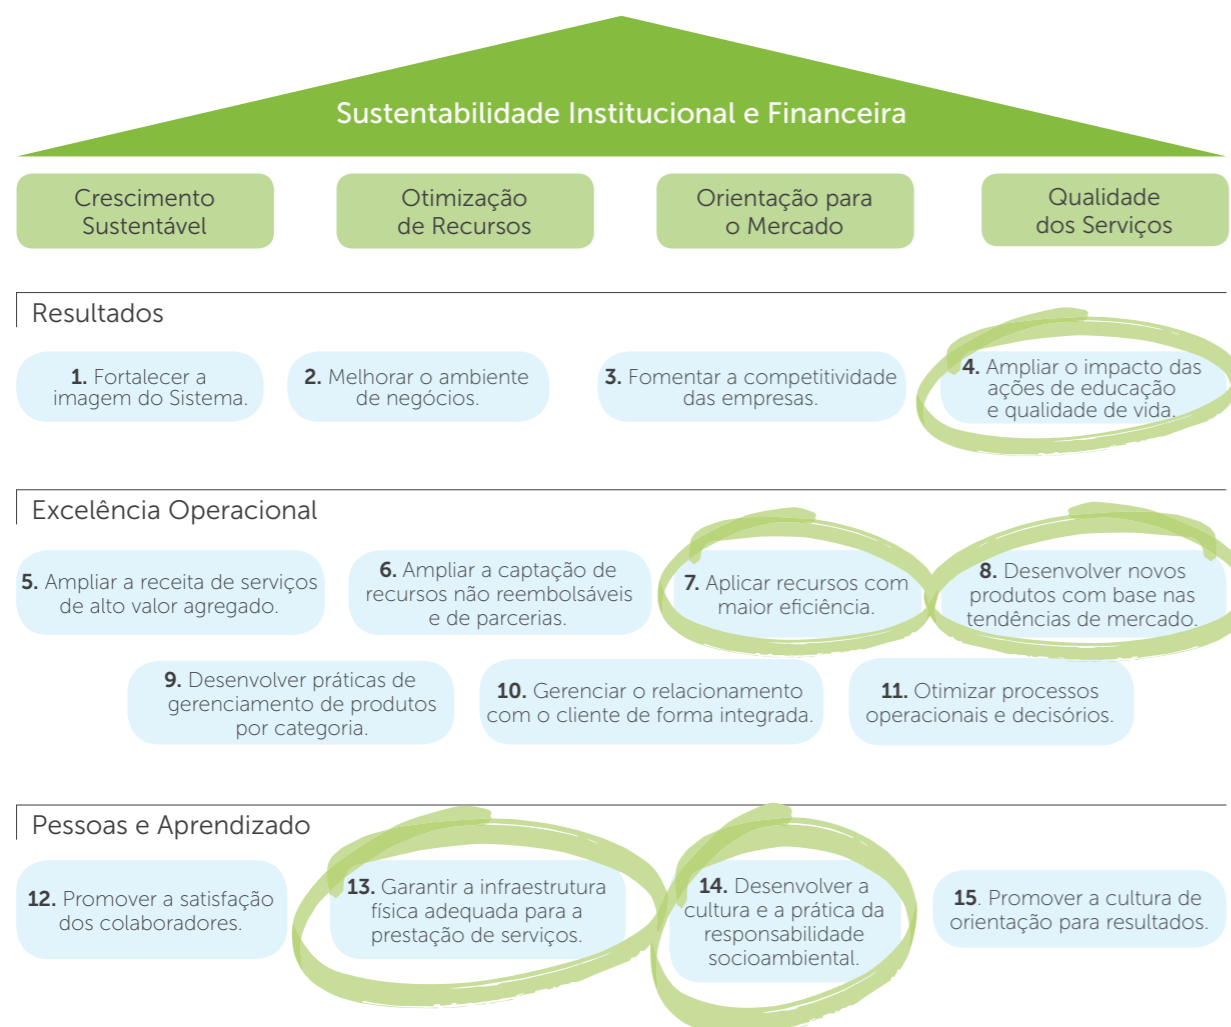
Sustentabilidade Institucional e Financeira

Crescimento Sustentável

Otimização de Recursos

Orientação para o Mercado

Qualidade dos Serviços

Resultados

**1.** Fortalecer a imagem do Sistema.

**2.** Melhorar o ambiente de negócios.

**3.** Fomentar a competitividade das empresas.

**4.** Ampliar o impacto das ações de educação e qualidade de vida.

Excelência Operacional

**5.** Ampliar a receita de serviços de alto valor agregado.

**6.** Ampliar a captação de recursos não reembolsáveis e de parcerias.

**7.** Aplicar recursos com maior eficiência.

**8.** Desenvolver novos produtos com base nas tendências de mercado.

**9.** Desenvolver práticas de gerenciamento de produtos por categoria.

**10.** Gerenciar o relacionamento com o cliente de forma integrada.

**11.** Otimizar processos operacionais e decisórios.

Pessoas e Aprendizado

**12.** Promover a satisfação dos colaboradores.

**13.** Garantir a infraestrutura física adequada para a prestação de serviços.

**14.** Desenvolver a cultura e a prática da responsabilidade socioambiental.

**15**. Promover a cultura de orientação para resultados.